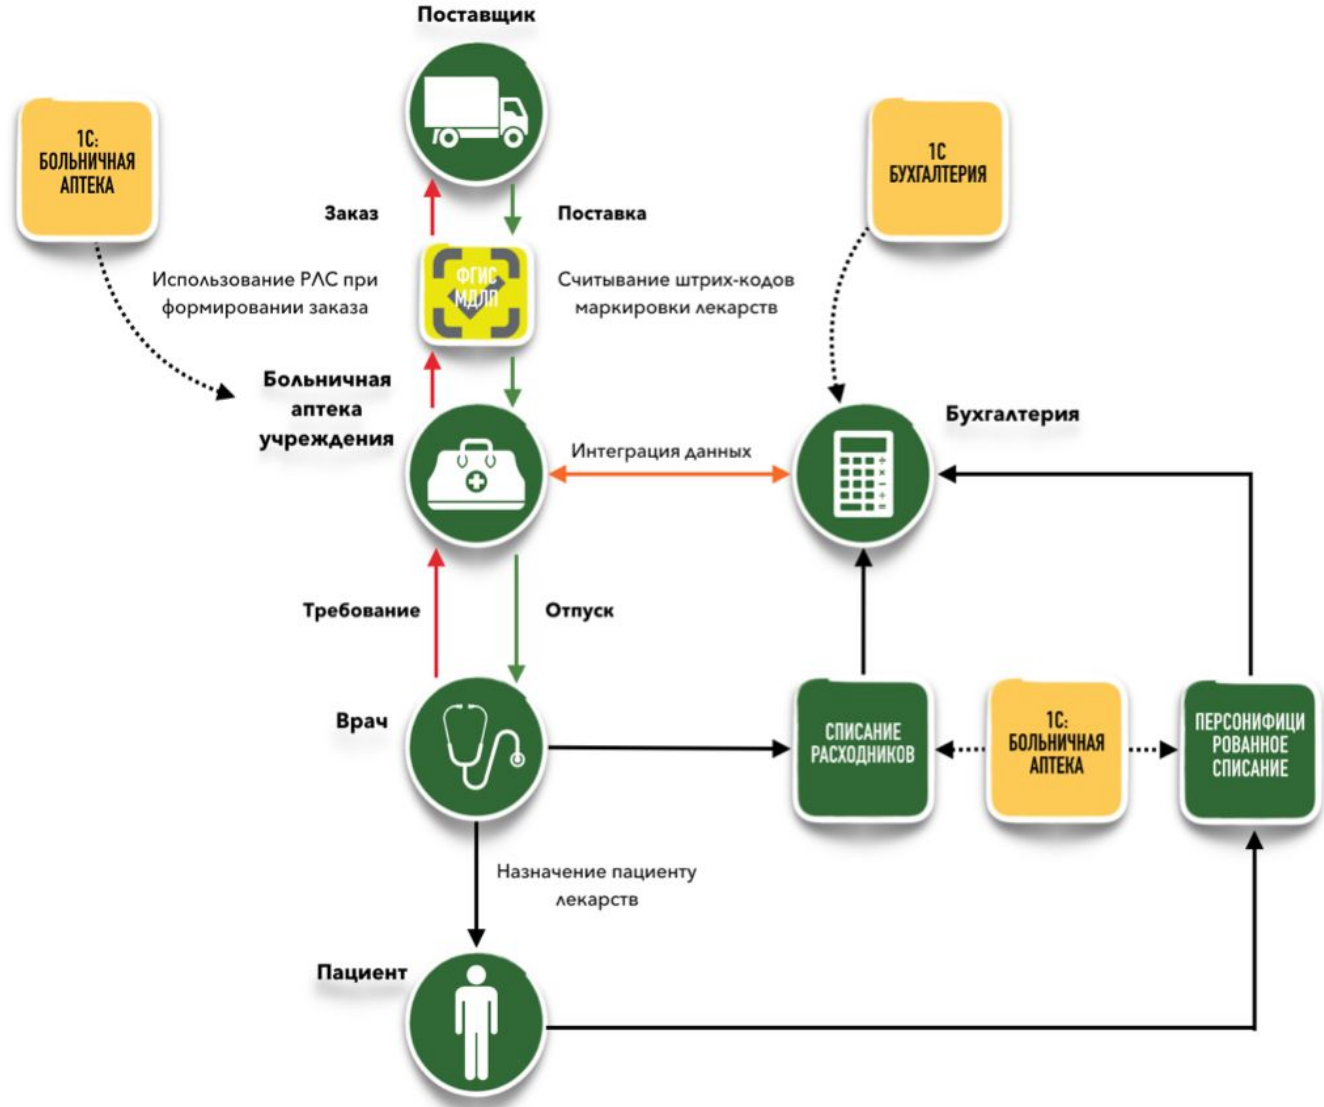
Поставщик

1С: БОЛЬНИЧНАЯ АПТЕКА

Заказ

Поставка

1С БУХГАЛТЕРИЯ

Использование РЛС при формировании заказа

ФГИС МДЛП

Считывание штрих-кодов маркировки лекарств

Больничная аптека учреждения

Бухгалтерия

Интеграция данных

Требование

Отпуск

Врач

СПИСАНИЕ РАСХОДНИКОВ

1С: БОЛЬНИЧНАЯ АПТЕКА

ПЕРСОНИФИЦИРОВАННОЕ СПИСАНИЕ

Назначение пациенту лекарств

Пациент